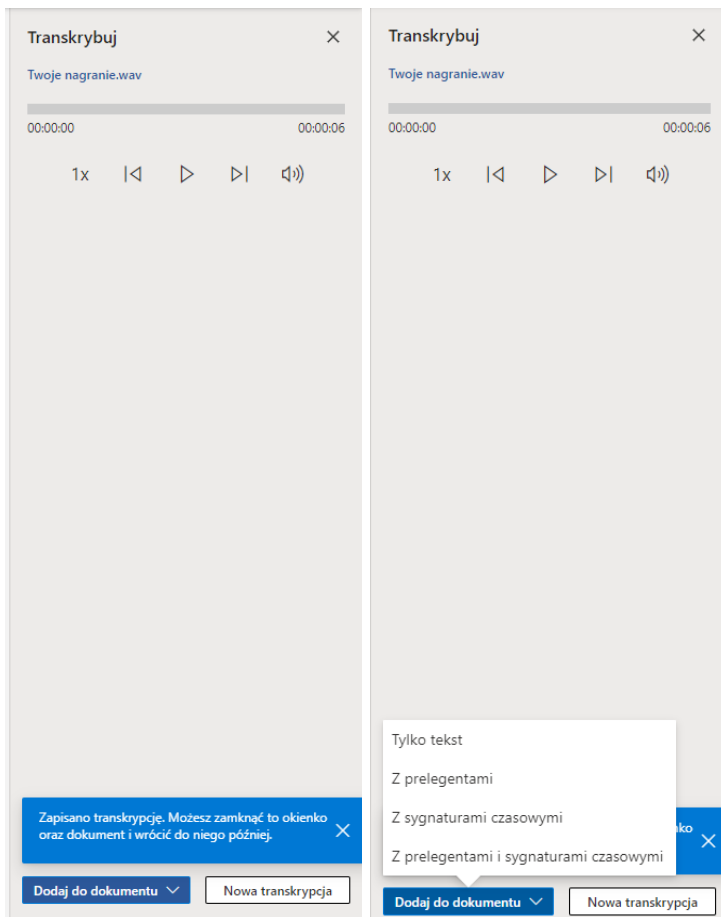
Transkrybuj

Twoje nagranie.wav

00:00:00 00:00:06

1x

Zapisano transkrypcję. Możesz zamknąć to okienko oraz dokument i wrócić do niego później.

Dodaj do dokumentu

Nowa transkrypcja

Transkrybuj

Twoje nagranie.wav

00:00:00 00:00:06

1x

Tylko tekst

Z prelegentami

Z sygnaturami czasowymi

Z prelegentami i sygnaturami czasowymi

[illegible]ko

Dodaj do dokumentu

Nowa transkrypcja